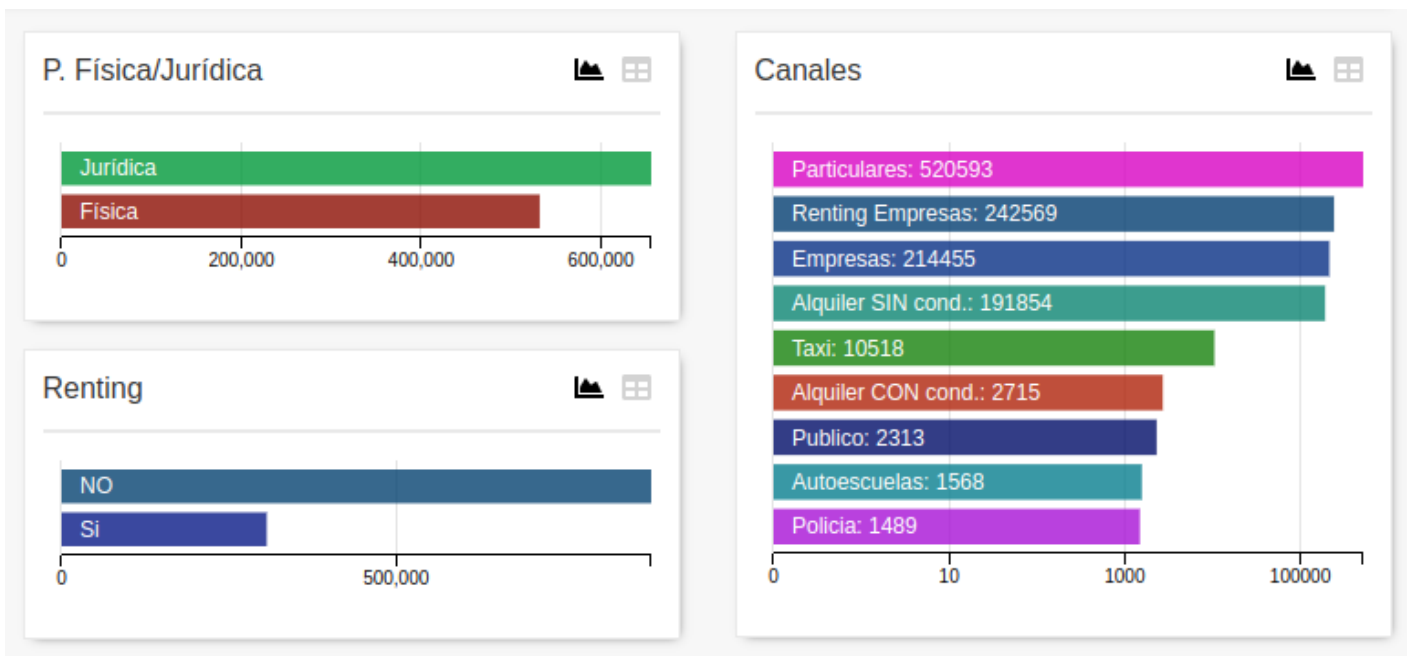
P. Física/Jurídica

Jurídica
Física
0
200,000
400,000
600,000

Renting

NO
Si
0
500,000

Canales

Particulares: 520593
Renting Empresas: 242569
Empresas: 214455
Alquiler SIN cond.: 191854
Taxi: 10518
Alquiler CON cond.: 2715
Publico: 2313
Autoescuelas: 1568
Policia: 1489
0
10
1000
100000